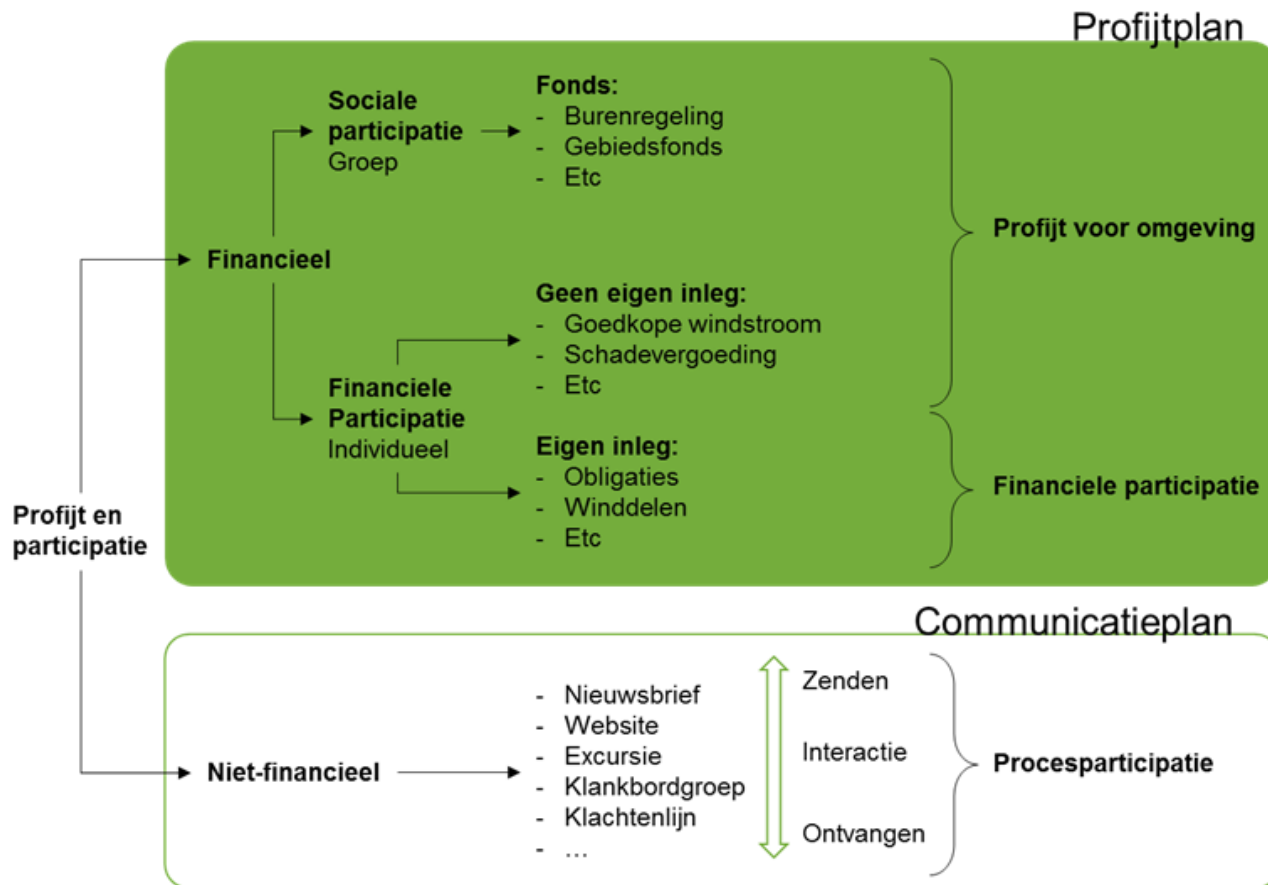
Profijtplan

Profijt en participatie

Financieel

Sociale participatie
Groep

Fonds:
- Burenregeling
- Gebiedsfonds
- Etc

Profijt voor omgeving

Geen eigen inleg:
- Goedkope windstroom
- Schadevergoeding
- Etc

Financiele Participatie
Individueel

Eigen inleg:
- Obligaties
- Winddelen
- Etc

Financiele participatie

Communicatieplan

Niet-financieel

- Nieuwsbrief
- Website
- Excursie
- Klankbordgroep
- Klachtenlijn
- …

Zenden

Interactie

Ontvangen

Procesparticipatie